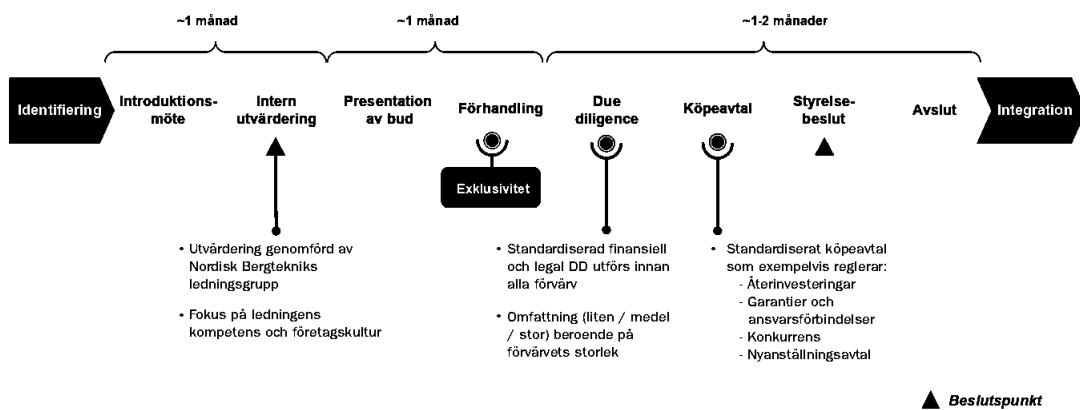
~1 månad

~1 månad

~1-2 månader

Identifiering

Introduktions-möte

Intern utvärdering

Presentation av bud

Förhandling

Due diligence

Köpeavtal

Styrelse-beslut

Avslut

Integration

Exklusivitet

• Utvärdering genomförd av Nordisk Bergtekniks ledningsgrupp

• Fokus på ledningens kompetens och företagskultur

• Standardiserad finansiell och legal DD utförs innan alla förvärv

• Omfattning (liten / medel / stor) beroende på förvärvets storlek

• Standardiserat köpeavtal som exempelvis reglerar:
- Återinvesteringar
- Garantier och ansvarsförbindelser
- Konkurrens
- Nyanställningsavtal

Beslutspunkt